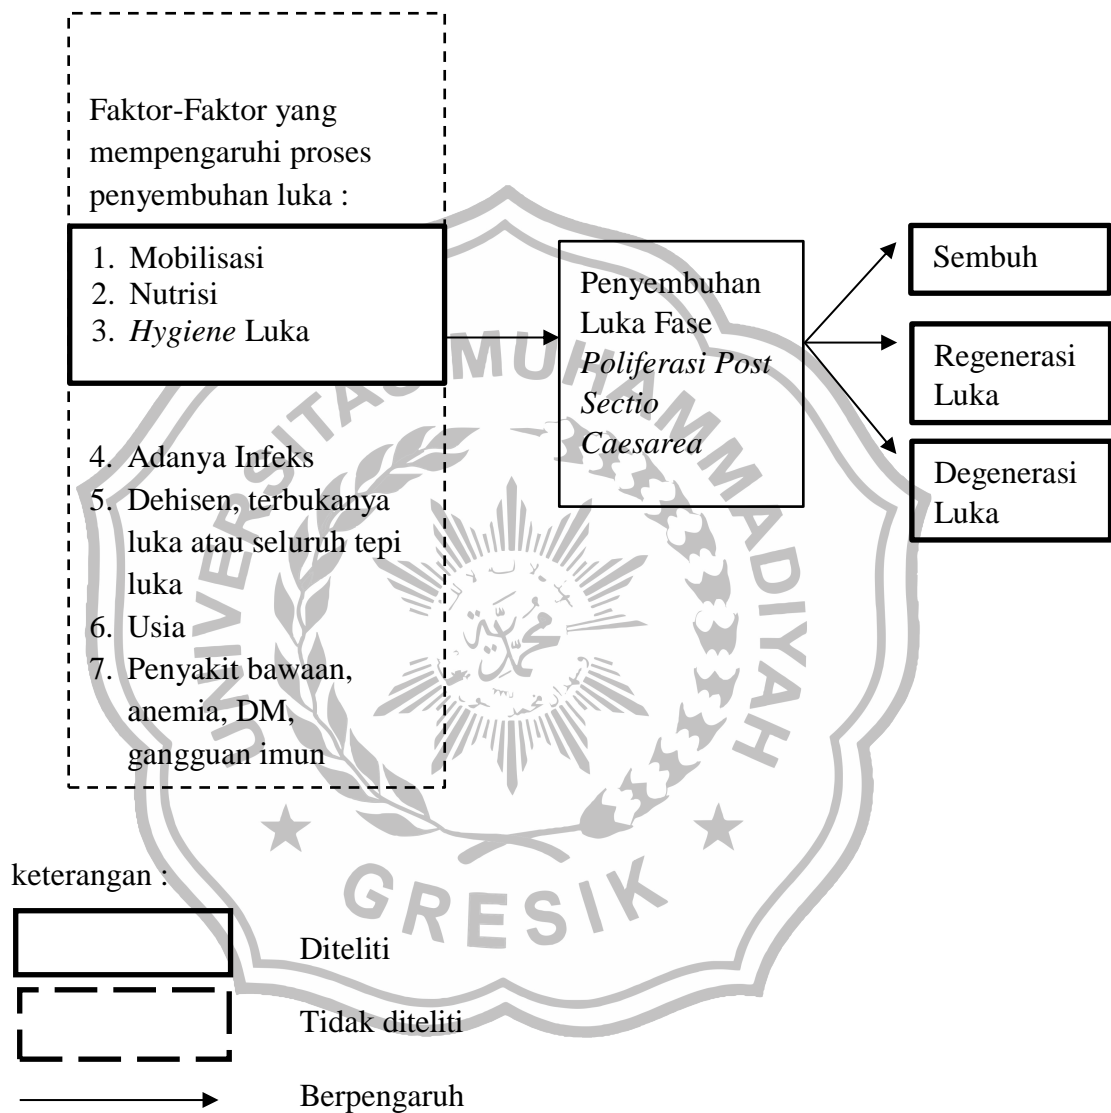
Faktor-Faktor yang mempengaruhi proses penyembuhan luka :

1. Mobilisasi
2. Nutrisi
3. *Hygiene* Luka

4. Adanya Infeks
5. Dehisen, terbukanya luka atau seluruh tepi luka
6. Usia
7. Penyakit bawaan, anemia, DM, gangguan imun

Penyembuhan Luka Fase *Poliferasi Post Sectio Caesarea*

Sembuh

Regenerasi Luka

Degenerasi Luka

UNIVERSITAS MUHAMMADIYAH GRESIK

keterangan :

Diteliti

Tidak diteliti

Berpengaruh